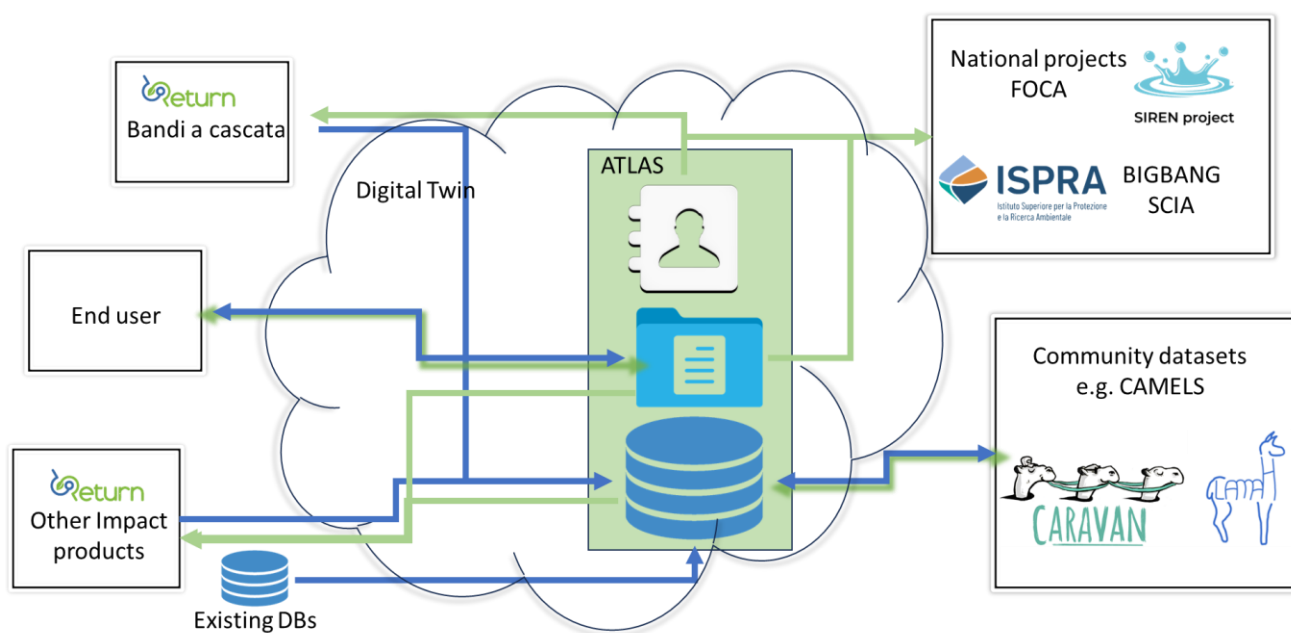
Return
Bandi a cascata

Digital Twin

ATLAS

National projects
FOCA

SIREN project

ISPRA
Istituto Superiore per la Protezione e la Ricerca Ambientale

BIGBANG
SCIA

End user

Community datasets
e.g. CAMELS

CARAVAN

Return
Other Impact products

Existing DBs